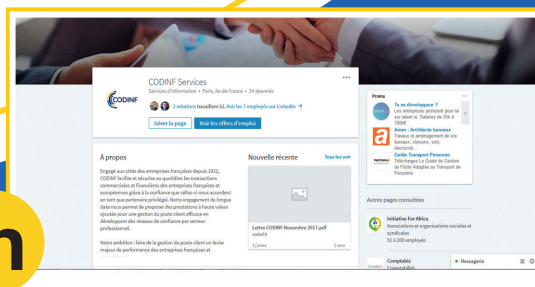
CODINF Services

Services d'information • Paris, Île-de-France • 24 abonnés

CODINF

2 relations travaillent ici. Voir les 7 employés sur LinkedIn →

Gérer la page

Voir les offres d'emploi

...

À propos

Engagé aux côtés des entreprises françaises depuis 1932, CODINF facilite et sécurise au quotidien les transactions commerciales et financières des entreprises françaises et européennes grâce à la confiance que celles-ci nous accordent en tant que partenaire privilégié. Notre engagement de longue date nous permet de proposer des prestations à haute valeur ajoutée pour une gestion du poste client efficace en développant des réseaux de confiance par secteur professionnel.

Notre ambition : faire de la gestion du poste client un levier majeur de performance des entreprises françaises et

Nouvelle récente

Tout voir

Lettre CODINF Novembre 2017.pdf

codinff

5 j'aime

2 avr

Promo

...

Tu es développeur ?

Les entreprises postulent pour ton talent ici. Salaires de 35k à 100k€

Amos : Architecte bureaux

Travaux et aménagement de vos bureaux, cloisons, sols, électricité.

Guide Transport Personne

Téléchargez La Guide de Gestion de Flotte Adaptée au Transport de Personne

Autres pages consultées

Initiative For Africa

Associations et organisations sociales et syndicales

52 & 200 employés

Comptable

Comptabilité

Messagerie